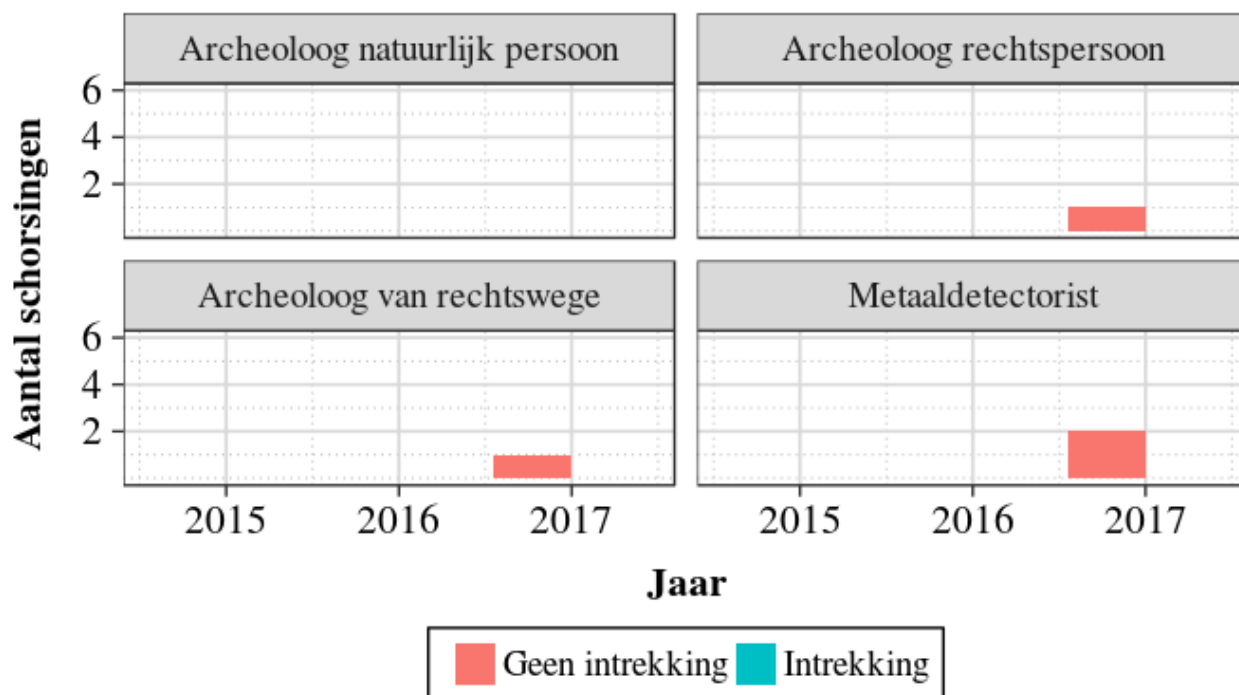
Archeoloog natuurlijk persoon

Archeoloog rechtspersoon

Archeoloog van rechtswege

Metaaldetectorist

Aantal schorsingen

6
4
2

6
4
2

2015 2016 2017

2015 2016 2017

Jaar

Geen intrekking
Intrekking